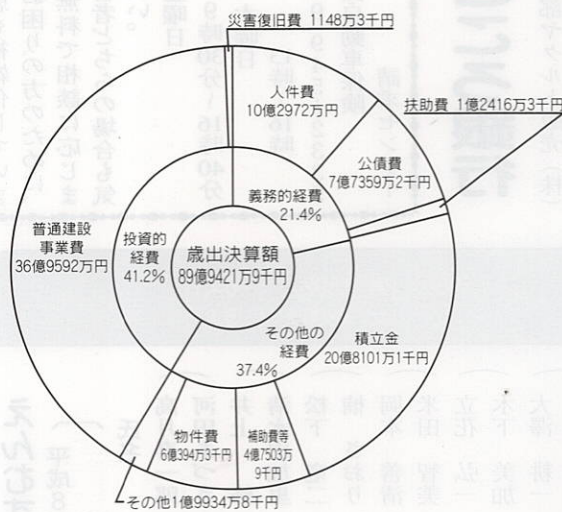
災害復旧費 1148万3千円

人件費
10億2972万円

扶助費 1億2416万3千円

公債費
7億7359万2千円

義務的経費
21.4%

普通建設
事業費
36億9592万円

投資的
経費
41.2%

歳出決算額
89億9421万9千円

その他の
経費
37.4%

積立金
20億8101万1千円

物件費
6億394万3千円

補助費等
4億7503万
9千円

その他1億9934万8千円